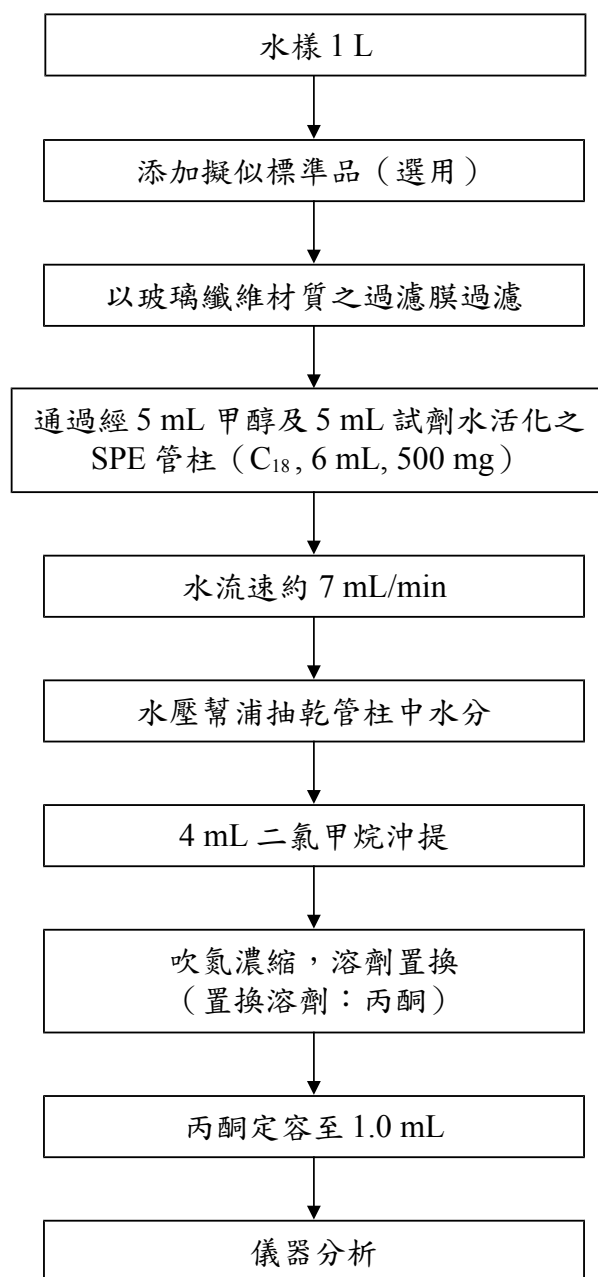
水樣 1 L

添加擬似標準品（選用）

以玻璃纖維材質之過濾膜過濾

通過經 5 mL 甲醇及 5 mL 試劑水活化之 SPE 管柱（$C_{18}$, 6 mL, 500 mg）

水流速約 7 mL/min

水壓幫浦抽乾管柱中水分

4 mL 二氯甲烷沖提

吹氮濃縮，溶劑置換
（置換溶劑：丙酮）

丙酮定容至 1.0 mL

儀器分析